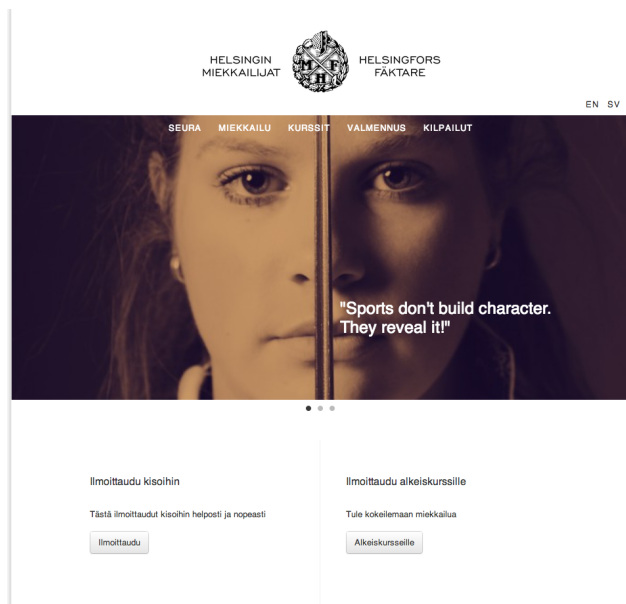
HELSINGIN MIEKKAILIJAT

H M F

HELSINGFORS FÄKTARE

EN SV

SEURA MIEKKAILU KURSSIT VALMENNUS KILPAILUT

"Sports don't build character. They reveal it!"

Ilmoittaudu kisoihin

Tästä ilmoittaudut kisoihin helposti ja nopeasti

Ilmoittaudu

Ilmoittaudu alkeiskurssille

Tule kokeilemaan miekkailua

Alkeiskursseille